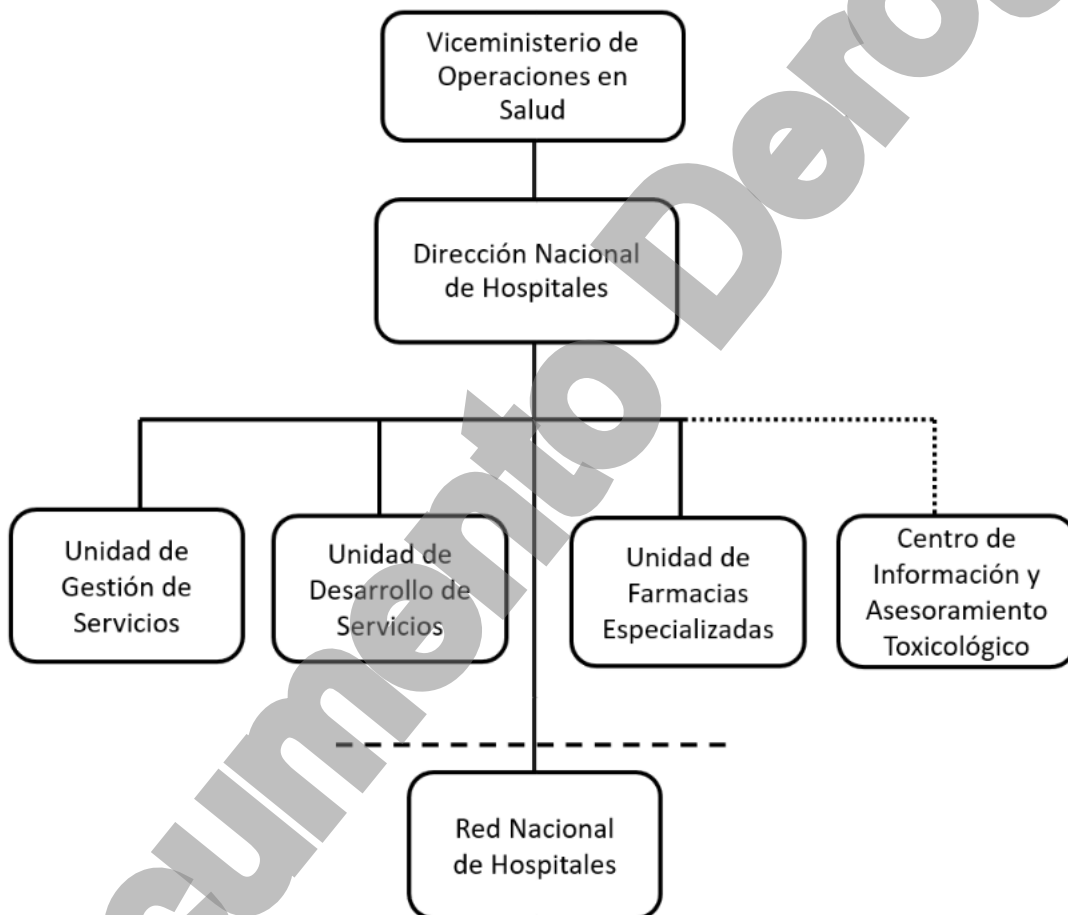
Viceministerio de Operaciones en Salud

Dirección Nacional de Hospitales

Unidad de Gestión de Servicios

Unidad de Desarrollo de Servicios

Unidad de Farmacias Especializadas

Centro de Información y Asesoramiento Toxicológico

Red Nacional de Hospitales

Documento Derog